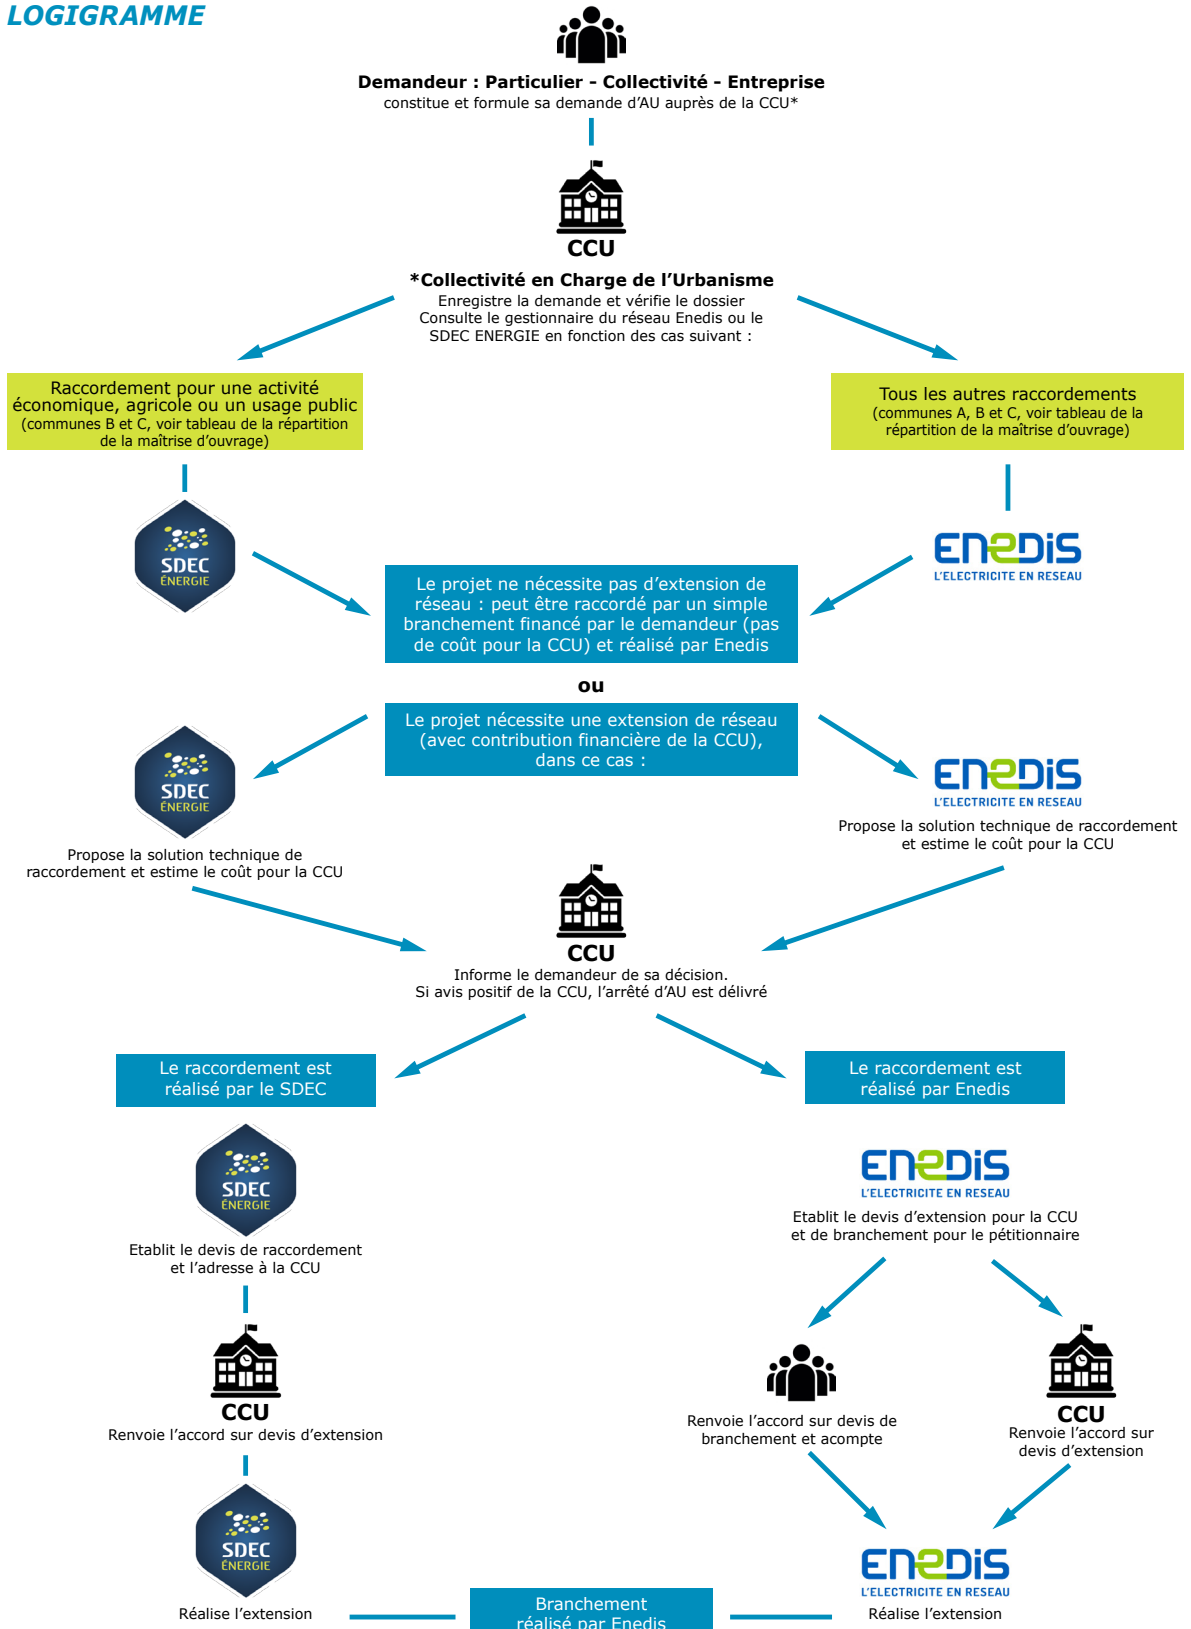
LOGIGRAMME

Demandeur : Particulier - Collectivité - Entreprise
constitue et formule sa demande d'AU auprès de la CCU*

CCU
*Collectivité en Charge de l'Urbanisme
Enregistre la demande et vérifie le dossier
Consulte le gestionnaire du réseau Enedis ou le SDEC ENERGIE en fonction des cas suivant :

Raccordement pour une activité économique, agricole ou un usage public
(communes B et C, voir tableau de la répartition de la maîtrise d'ouvrage)

Tous les autres raccordements
(communes A, B et C, voir tableau de la répartition de la maîtrise d'ouvrage)

SDEC ÉNERGIE

ENEDIS
L'ELECTRICITE EN RESEAU

Le projet ne nécessite pas d'extension de réseau : peut être raccordé par un simple branchement financé par le demandeur (pas de coût pour la CCU) et réalisé par Enedis

ou

Le projet nécessite une extension de réseau (avec contribution financière de la CCU), dans ce cas :

SDEC ÉNERGIE
Propose la solution technique de raccordement et estime le coût pour la CCU

ENEDIS
L'ELECTRICITE EN RESEAU
Propose la solution technique de raccordement et estime le coût pour la CCU

CCU
Informe le demandeur de sa décision.
Si avis positif de la CCU, l'arrêté d'AU est délivré

Le raccordement est réalisé par le SDEC

Le raccordement est réalisé par Enedis

SDEC ÉNERGIE
Etablit le devis de raccordement et l'adresse à la CCU

ENEDIS
L'ELECTRICITE EN RESEAU
Etablit le devis d'extension pour la CCU et de branchement pour le pétitionnaire

CCU
Renvoie l'accord sur devis d'extension

Renvoie l'accord sur devis de branchement et acompte

CCU
Renvoie l'accord sur devis d'extension

SDEC ÉNERGIE
Réalise l'extension

Branchement réalisé par Enedis

ENEDIS
L'ELECTRICITE EN RESEAU
Réalise l'extension